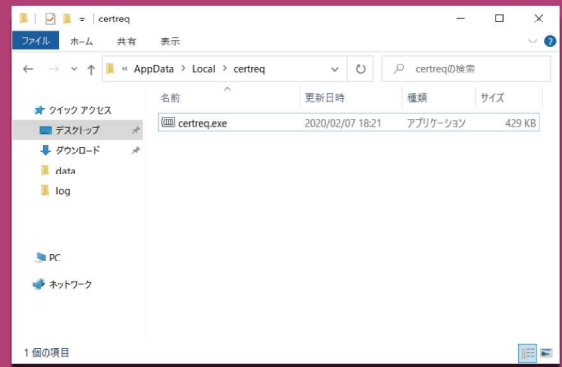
= | certreq

ファイル ホーム 共有 表示

« AppData > Local > certreq

certreqの検索

クイック アクセス
デスクトップ
ダウンロード
data
log

PC

ネットワーク

| 名前 | 更新日時 | 種類 | サイズ |
|---|---|---|---|
| certreq.exe | 2020/02/07 18:21 | アプリケーション | 429 KB |

1 個の項目